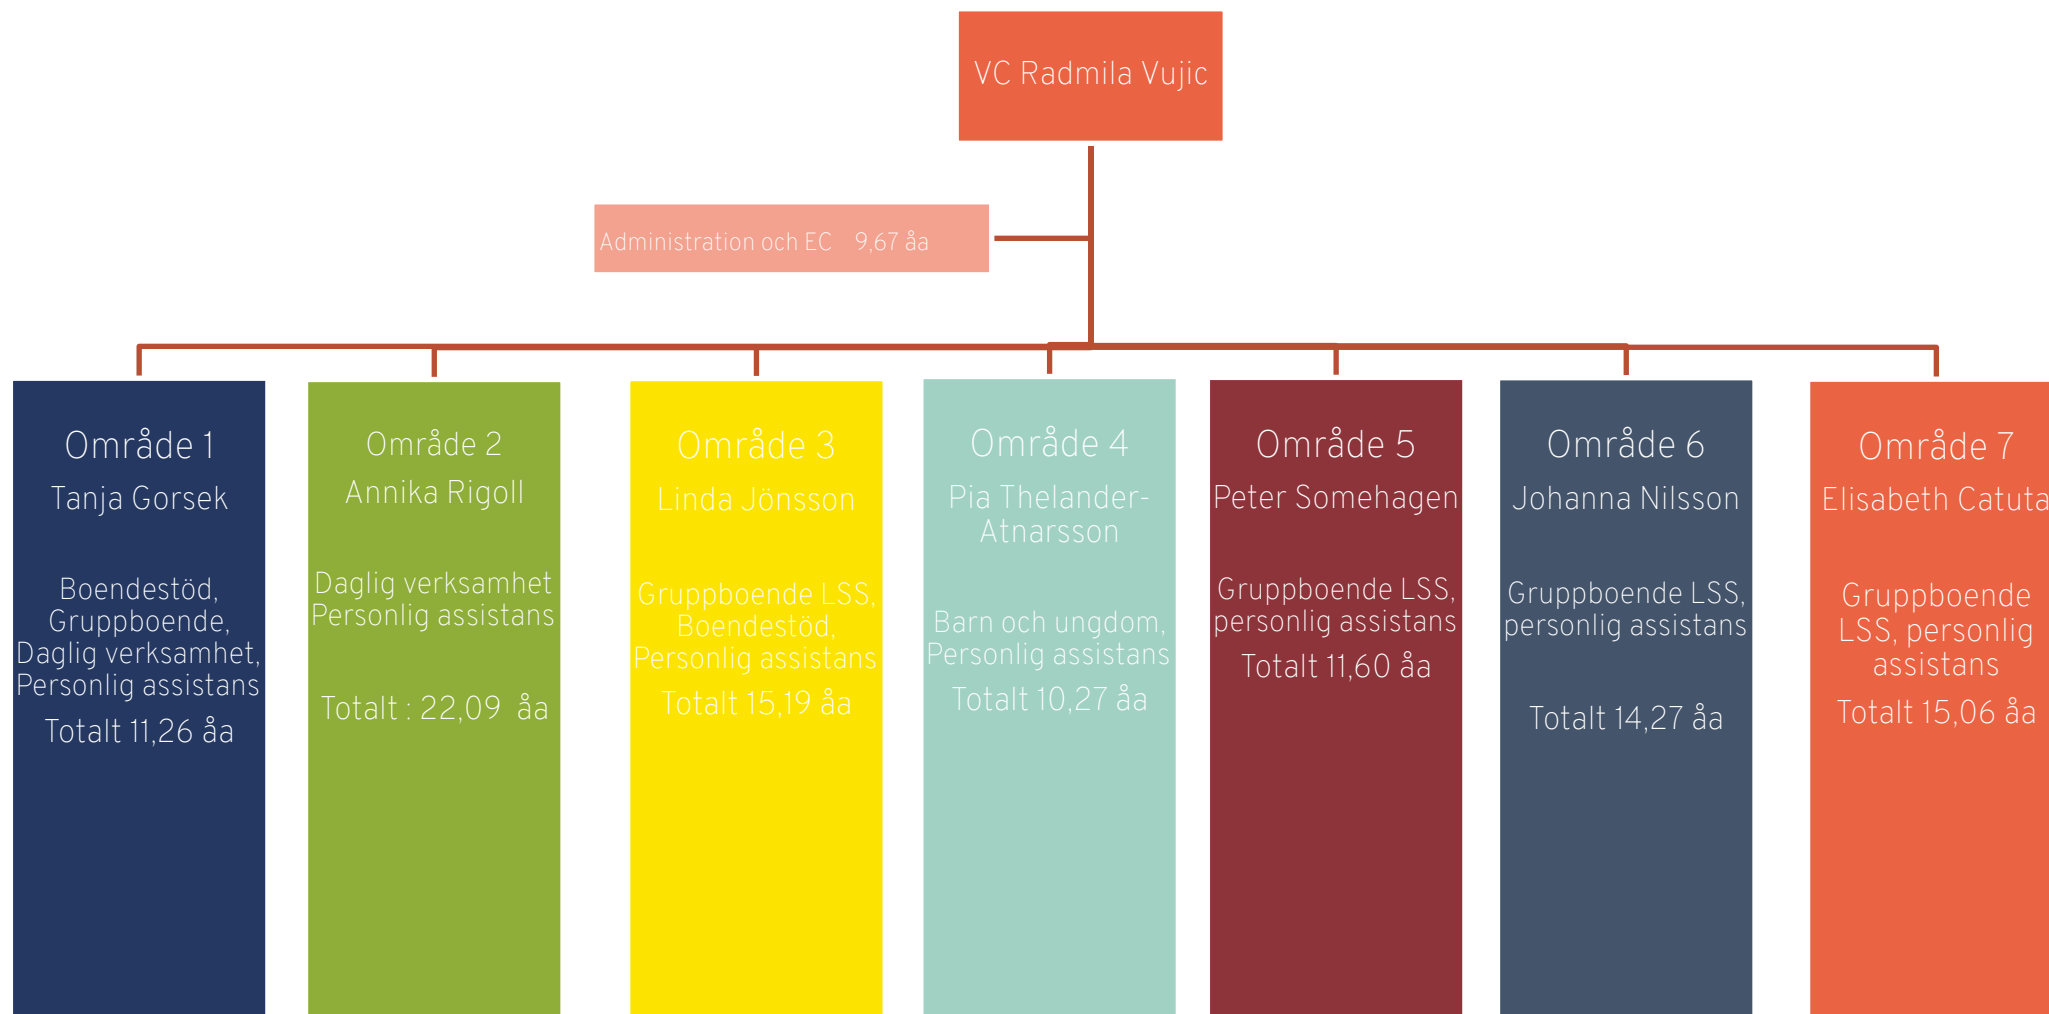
VC Radmila Vujic

Administration och EC 9,67 åa

Område 1
Tanja Gorsek

Boendestöd, Gruppboende, Daglig verksamhet, Personlig assistans
Totalt 11,26 åa

Område 2
Annika Rigoll

Daglig verksamhet Personlig assistans

Totalt : 22,09 åa

Område 3
Linda Jönsson

Gruppboende LSS, Boendestöd, Personlig assistans
Totalt 15,19 åa

Område 4
Pia Thelander-Atnarsson

Barn och ungdom, Personlig assistans
Totalt 10,27 åa

Område 5
Peter Somehagen

Gruppboende LSS, personlig assistans
Totalt 11,60 åa

Område 6
Johanna Nilsson

Gruppboende LSS, personlig assistans

Totalt 14,27 åa

Område 7
Elisabeth Catuta

Gruppboende LSS, personlig assistans
Totalt 15,06 åa